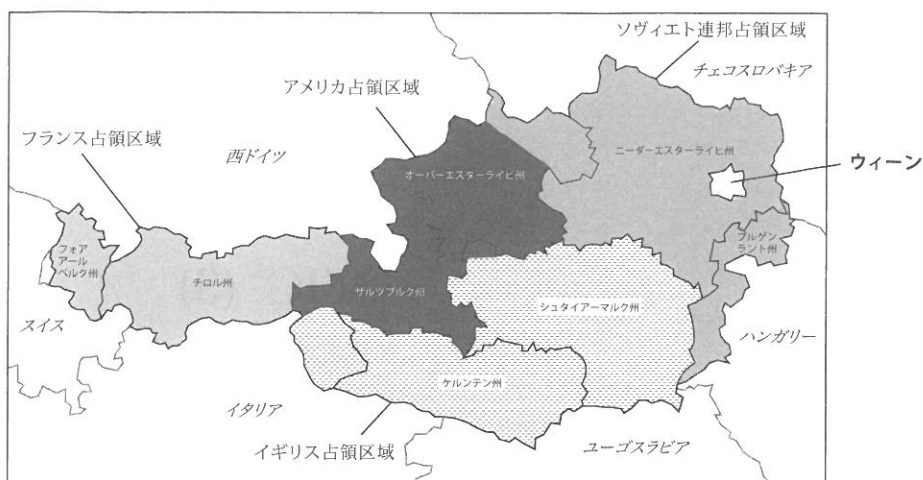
ソヴィエト連邦占領区域

チェコスロバキア

アメリカ占領区域

フランス占領区域

西ドイツ

ニーダーエスターライヒ州

ウィーン

オーバーエスターライヒ州

フォアアールベルク州

チロル州

ブルゲンラント州

ザルツブルク州

シュタイアーマルク州

スイス

ハンガリー

ケルンテン州

イタリア

イギリス占領区域

ユーゴスラビア